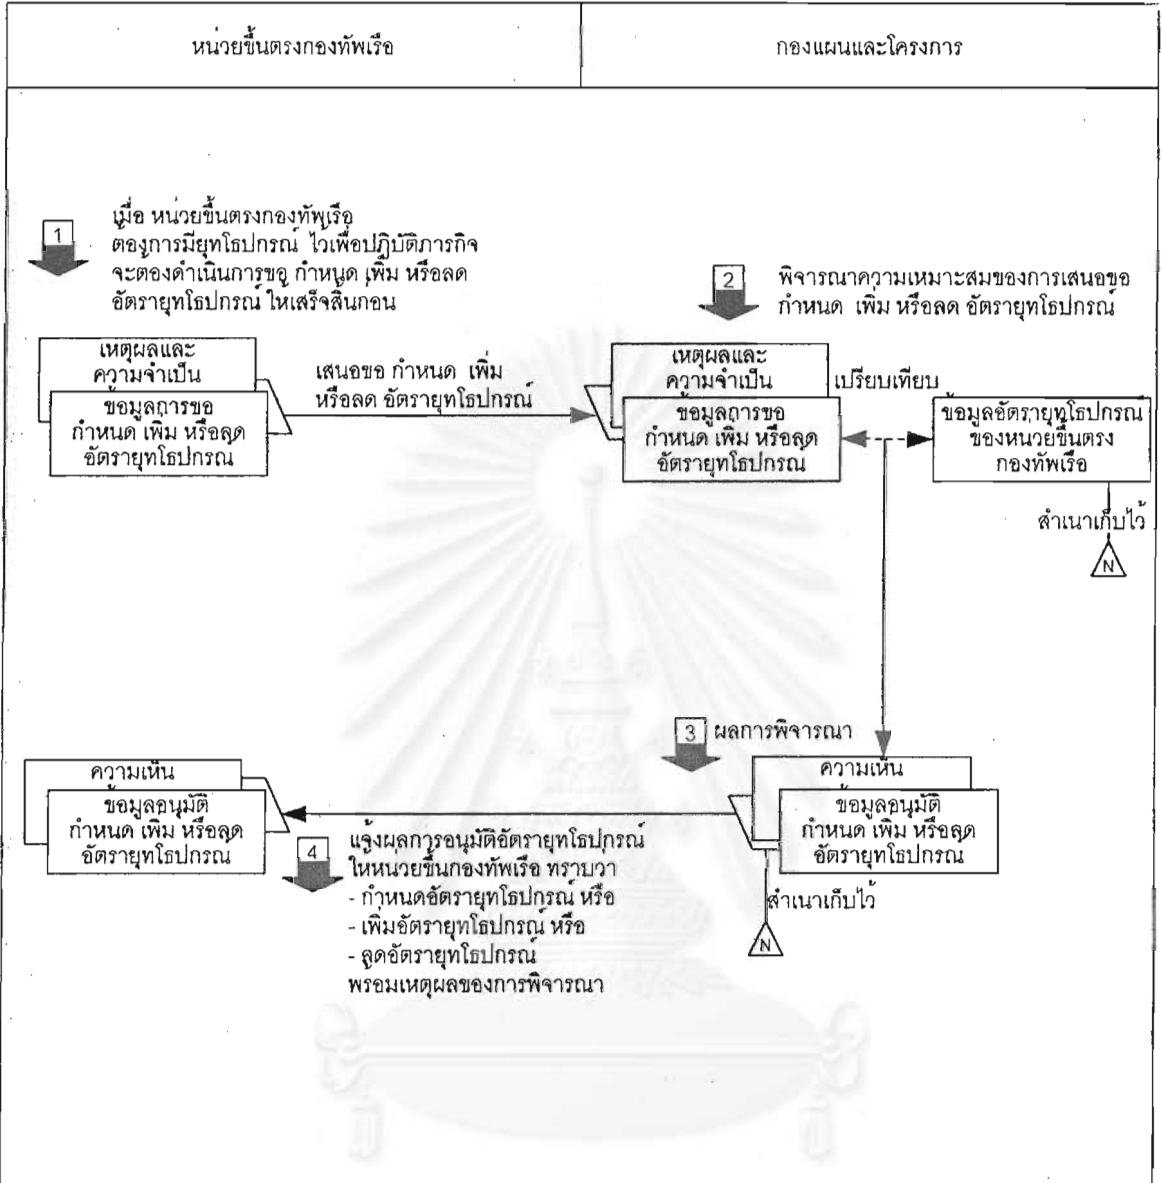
| หน่วยขึ้นตรงกองทัพเรือ | กองแผนและโครงการ |
|---|---|

1 เมื่อ หน่วยขึ้นตรงกองทัพเรือ ตองการมียุทโธปกรณ์ ไวเพื่อปฏิบัติภารกิจ จะตองดำเนินการขอ กำหนด เพิ่ม หรือลด อัตรายุทโธปกรณ์ ใหเสร็จสิ้นกอน

2 พิจารณาความเหมาะสมของการเสนอขอ กำหนด เพิ่ม หรือลด อัตรายุทโธปกรณ์

เหตุผลและความจำเป็น

ขอมูลการขอ กำหนด เพิ่ม หรือลด อัตรายุทโธปกรณ

เสนอขอ กำหนด เพิ่ม หรือลด อัตรายุทโธปกรณ์

เหตุผลและความจำเป็น

ขอมูลการขอ กำหนด เพิ่ม หรือลด อัตรายุทโธปกรณ

เปรียบเทียบ

ขอมูลอัตรายุทโธปกรณ ของหนวยขึ้นตรง กองทัพเรือ

สำเนาเก็บไว้

N

3 ผลการพิจารณา

ความเห็น

ขอมูลอนุมัติ กำหนด เพิ่ม หรือลด อัตรายุทโธปกรณ

ความเห็น

ขอมูลอนุมัติ กำหนด เพิ่ม หรือลด อัตรายุทโธปกรณ

4 แจ้งผลการอนุมัติอัตรายุทโธปกรณ์ ใหหนวยขึ้นกองทัพเรือ ทราบวา
- กำหนดอัตรายุทโธปกรณ์ หรือ
- เพิ่มอัตรายุทโธปกรณ์ หรือ
- ลดอัตรายุทโธปกรณ์
พรอมเหตุผลของการพิจารณา

สำเนาเก็บไว้

N